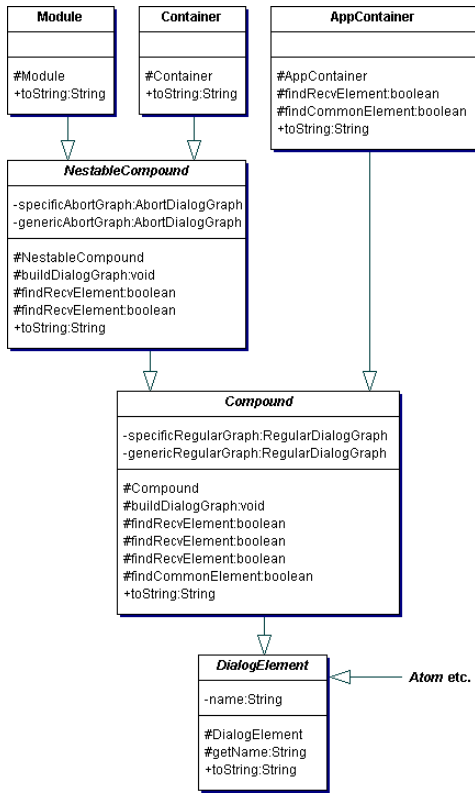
Module

#Module
+toString:String

Container

#Container
+toString:String

AppContainer

#AppContainer
#findRecvElement:boolean
#findCommonElement:boolean
+toString:String

NestableCompound

-specificAbortGraph:AbortDialogGraph
-genericAbortGraph:AbortDialogGraph

#NestableCompound
#buildDialogGraph:void
#findRecvElement:boolean
#findRecvElement:boolean
+toString:String

Compound

-specificRegularGraph:RegularDialogGraph
-genericRegularGraph:RegularDialogGraph

#Compound
#buildDialogGraph:void
#findRecvElement:boolean
#findRecvElement:boolean
#findRecvElement:boolean
#findCommonElement:boolean
+toString:String

DialogElement

-name:String

#DialogElement
#getName:String
+toString:String

Atom etc.